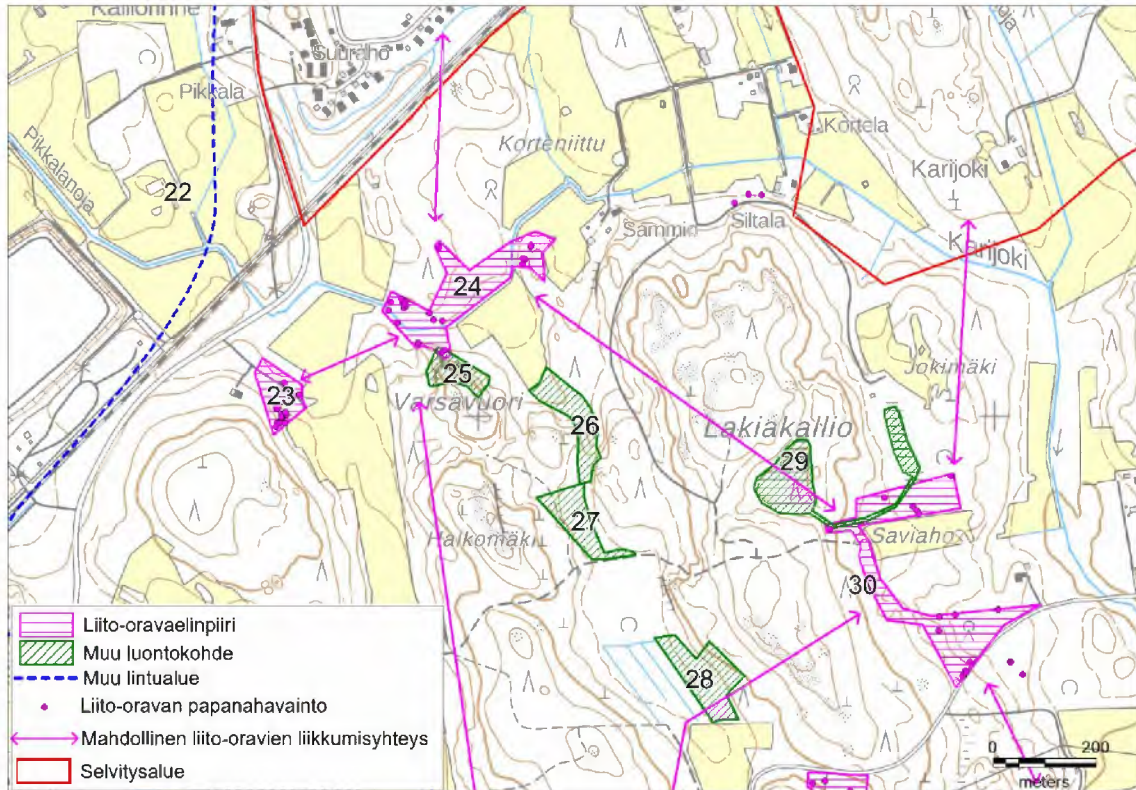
Kallionnne
Suuraho
Pikkala
Pikkalanoja
22
Korteniittu
Kortela
Karijoki
Sammi
Siltala
Karijoki
24
23
25
Varsavuori
26
Lakiakallio
Jokimäki
29
27
Halkomäki
Saviaho
30
28
Liito-oravaelinpiiri
Muu luontokohde
Muu lintualue
Liito-oravan papanahavainto
Mahdollinen liito-oravien liikkumisyhteys
Selvitysalue
0
200
meters